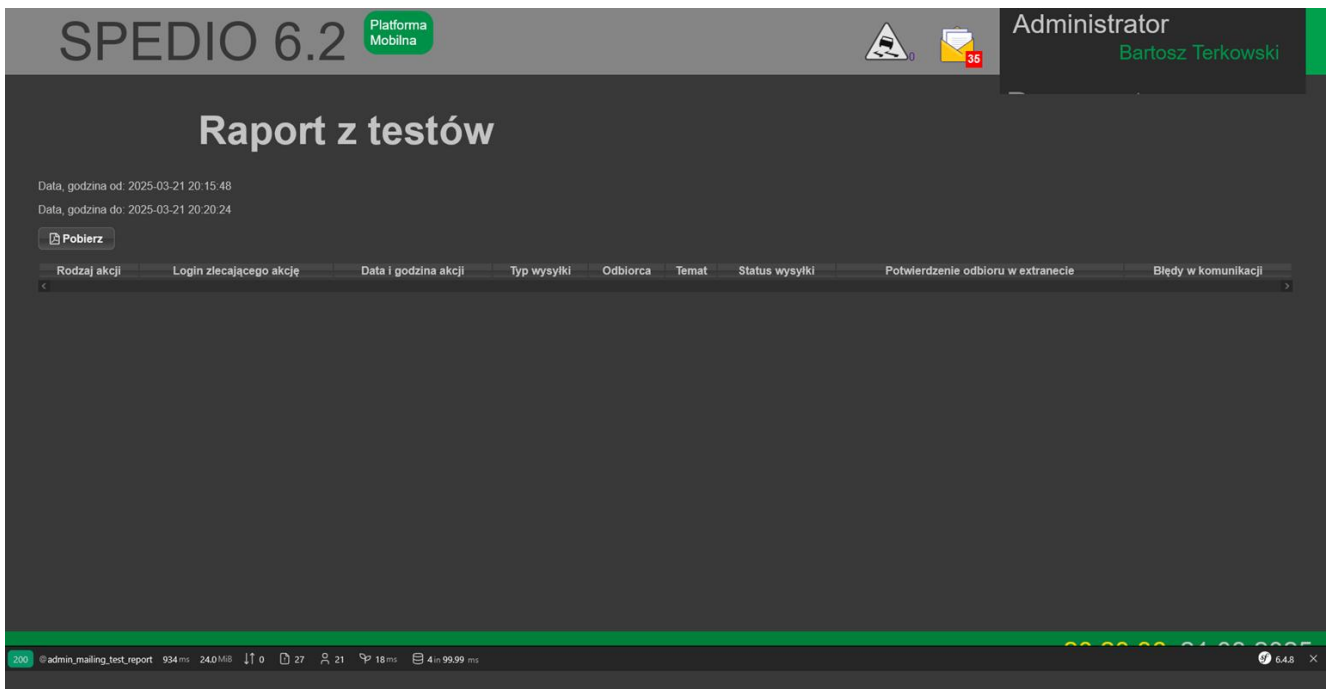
SPEDIO 6.2 Platforma Mobilna

0

35

Administrator
Bartosz Terkowski

Raport z testów

Data, godzina od: 2025-03-21 20:15:48

Data, godzina do: 2025-03-21 20:20:24

Pobierz

| Rodzaj akcji | Login zlecającego akcję | Data i godzina akcji | Typ wysyłki | Odbiorca | Temat | Status wysyłki | Potwierdzenie odbioru w extranecie | Błędy w komunikacji |
|---|---|---|---|---|---|---|---|---|

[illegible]

200 @admin_mailing_test_report 934 ms 24.0 MiB 0 27 21 18 ms 4 in 99.99 ms 6.4.8